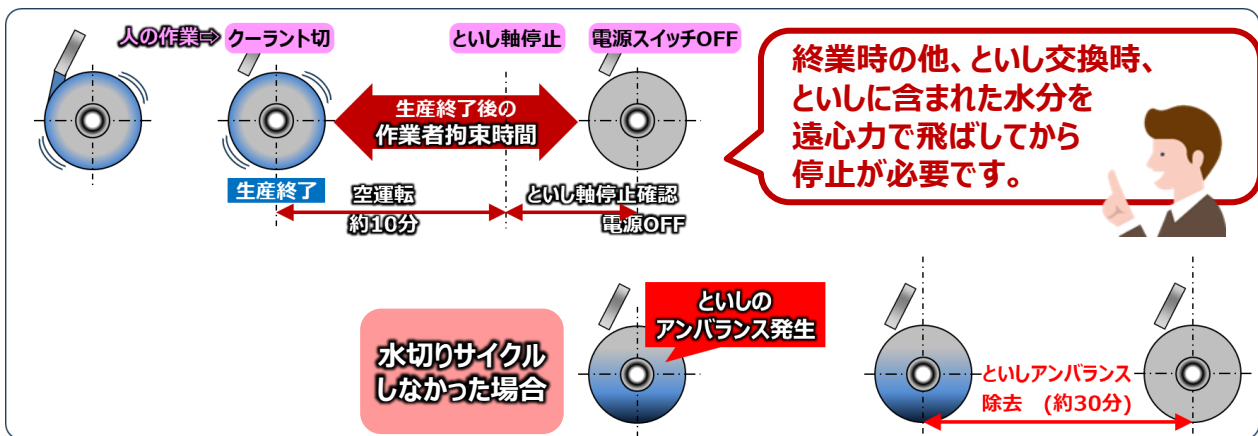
人の作業⇨ クーラント切

とといし軸停止

電源スイッチOFF

生産終了後の
作業者拘束時間

生産終了

空運転
約10分

といし軸停止確認
電源OFF

終業時の他、といし交換時、
といしに含まれた水分を
遠心力で飛ばしてから
停止が必要です。

水切りサイクル
しなかった場合

といしの
アンバランス発生

といしアンバランス
除去 (約30分)